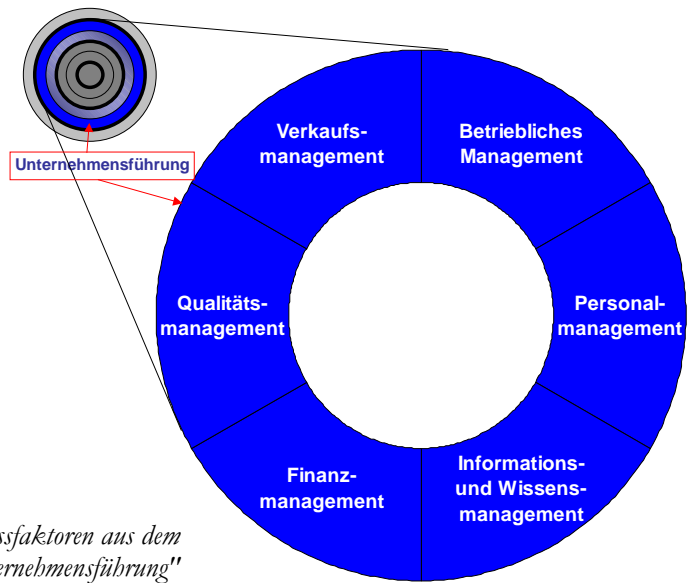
Unternehmensführung

Verkaufs-
management

Betriebliches
Management

Qualitäts-
management

Personal-
management

Finanz-
management

Informations-
und Wissens-
management

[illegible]sfaktoren aus dem
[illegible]rnehmensführung"